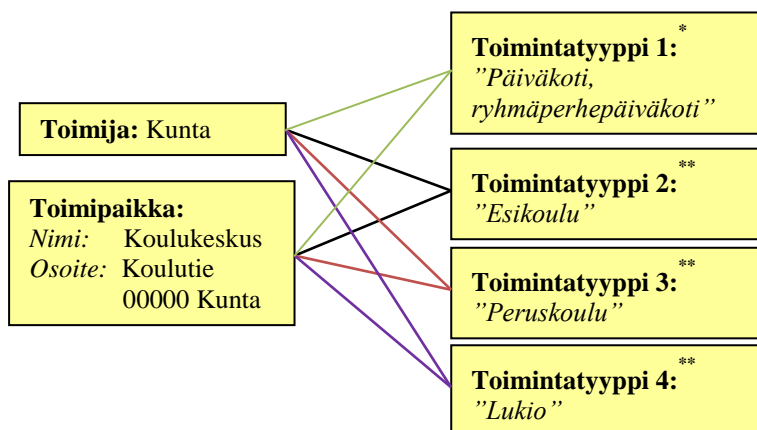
Toimija: Kunta

Toimipaikka:
Nimi: Koulukeskus
Osoite: Koulutie
00000 Kunta

Toimintatyyppi 1: *
"Päiväkoti, ryhmäperhepäiväkoti"

Toimintatyyppi 2: **
"Esikoulu"

Toimintatyyppi 3: **
"Peruskoulu"

Toimintatyyppi 4: **
"Lukio"